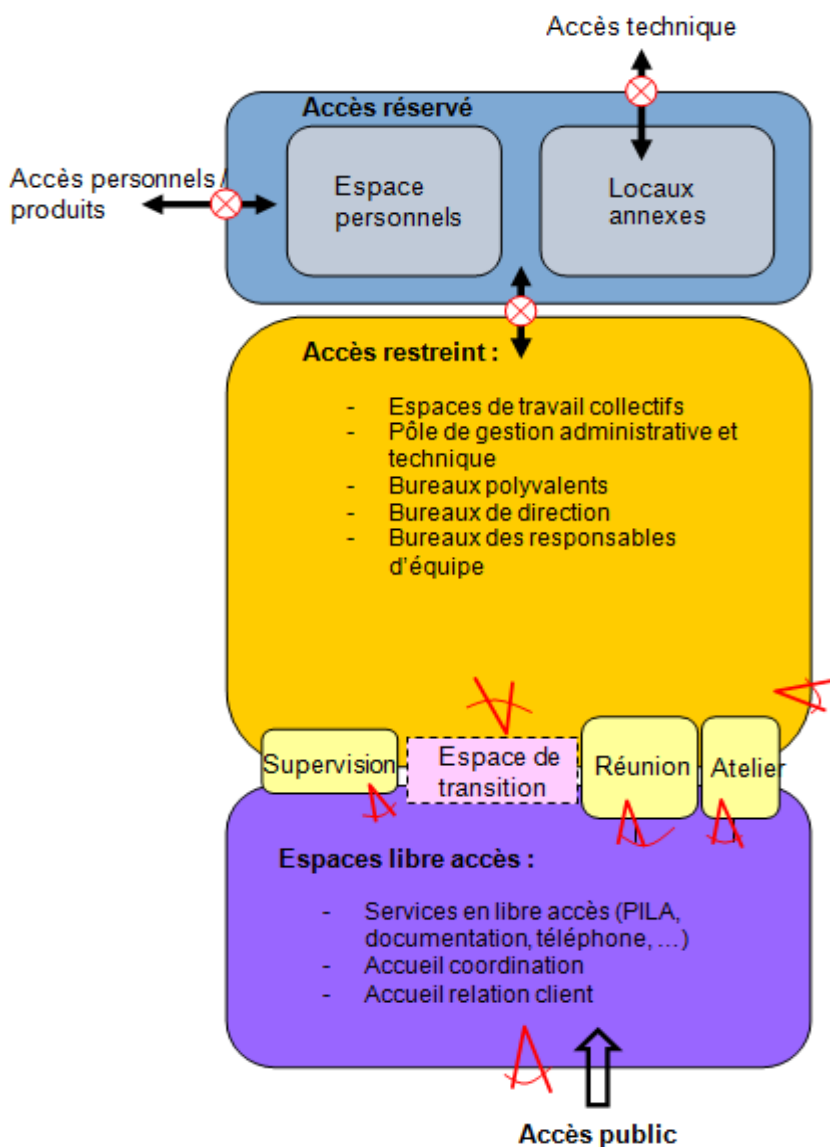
Accès technique

Accès réservé

Accès personnels / produits

Espace personnels

Locaux annexes

Accès restreint :

- Espaces de travail collectifs
- Pôle de gestion administrative et technique
- Bureaux polyvalents
- Bureaux de direction
- Bureaux des responsables d'équipe

Supervision

Espace de transition

Réunion

Atelier

Espaces libre accès :

- Services en libre accès (PILA, documentation, téléphone, …)
- Accueil coordination
- Accueil relation client

Accès public